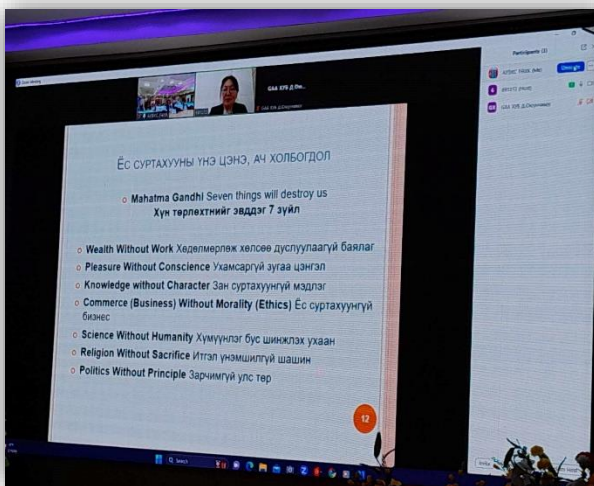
ЁС СУРТАХУУНЫ ҮНЭ ЦЭНЭ, АЧ ХОЛБОГДОЛ

Mahatma Gandhi Seven things will destroy us
Хүн төрлөхтнийг эвддэг 7 зүйл

Wealth Without Work Хөдөлмөрлөж хөлсөө дуслуулаагүй баялаг
Pleasure Without Conscience Ухамсаргүй зугаа цэнгэл
Knowledge without Character Зан суртахуунгүй мэдлэг
Commerce (Business) Without Morality (Ethics) Ёс суртахуунгүй бизнес
Science Without Humanity Хүмүүнлэг бус шинжлэх ухаан
Religion Without Sacrifice Итгэл үнэмшилгүй шашин
Politics Without Principle Зарчимгүй улс төр

12

Participants (3)
GAA 375 Д.Оюу...
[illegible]
Search